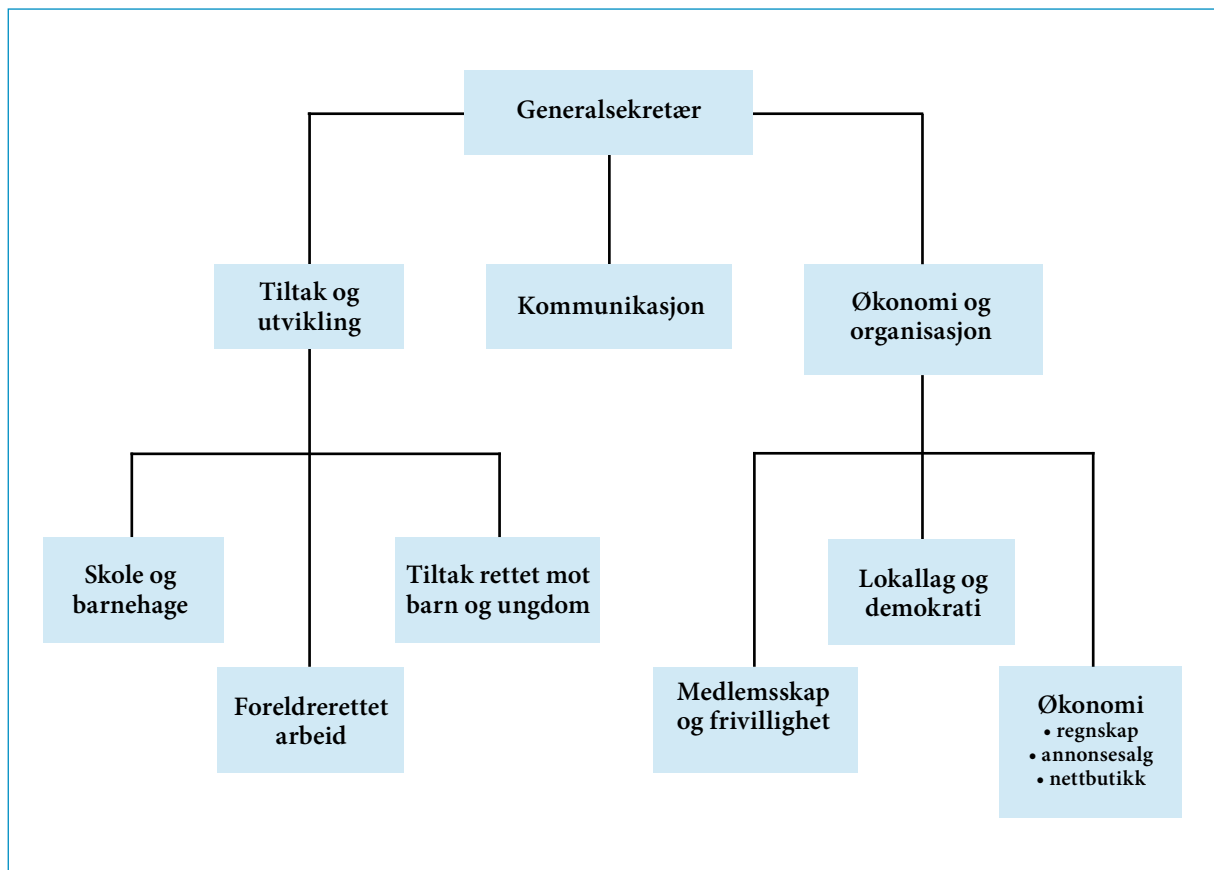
Generalsekretær

Tiltak og utvikling

Kommunikasjon

Økonomi og organisasjon

Skole og barnehage

Foreldrerettet arbeid

Tiltak rettet mot barn og ungdom

Medlemsskap og frivillighet

Lokallag og demokrati

Økonomi
• regnskap
• annonsesalg
• nettbutikk